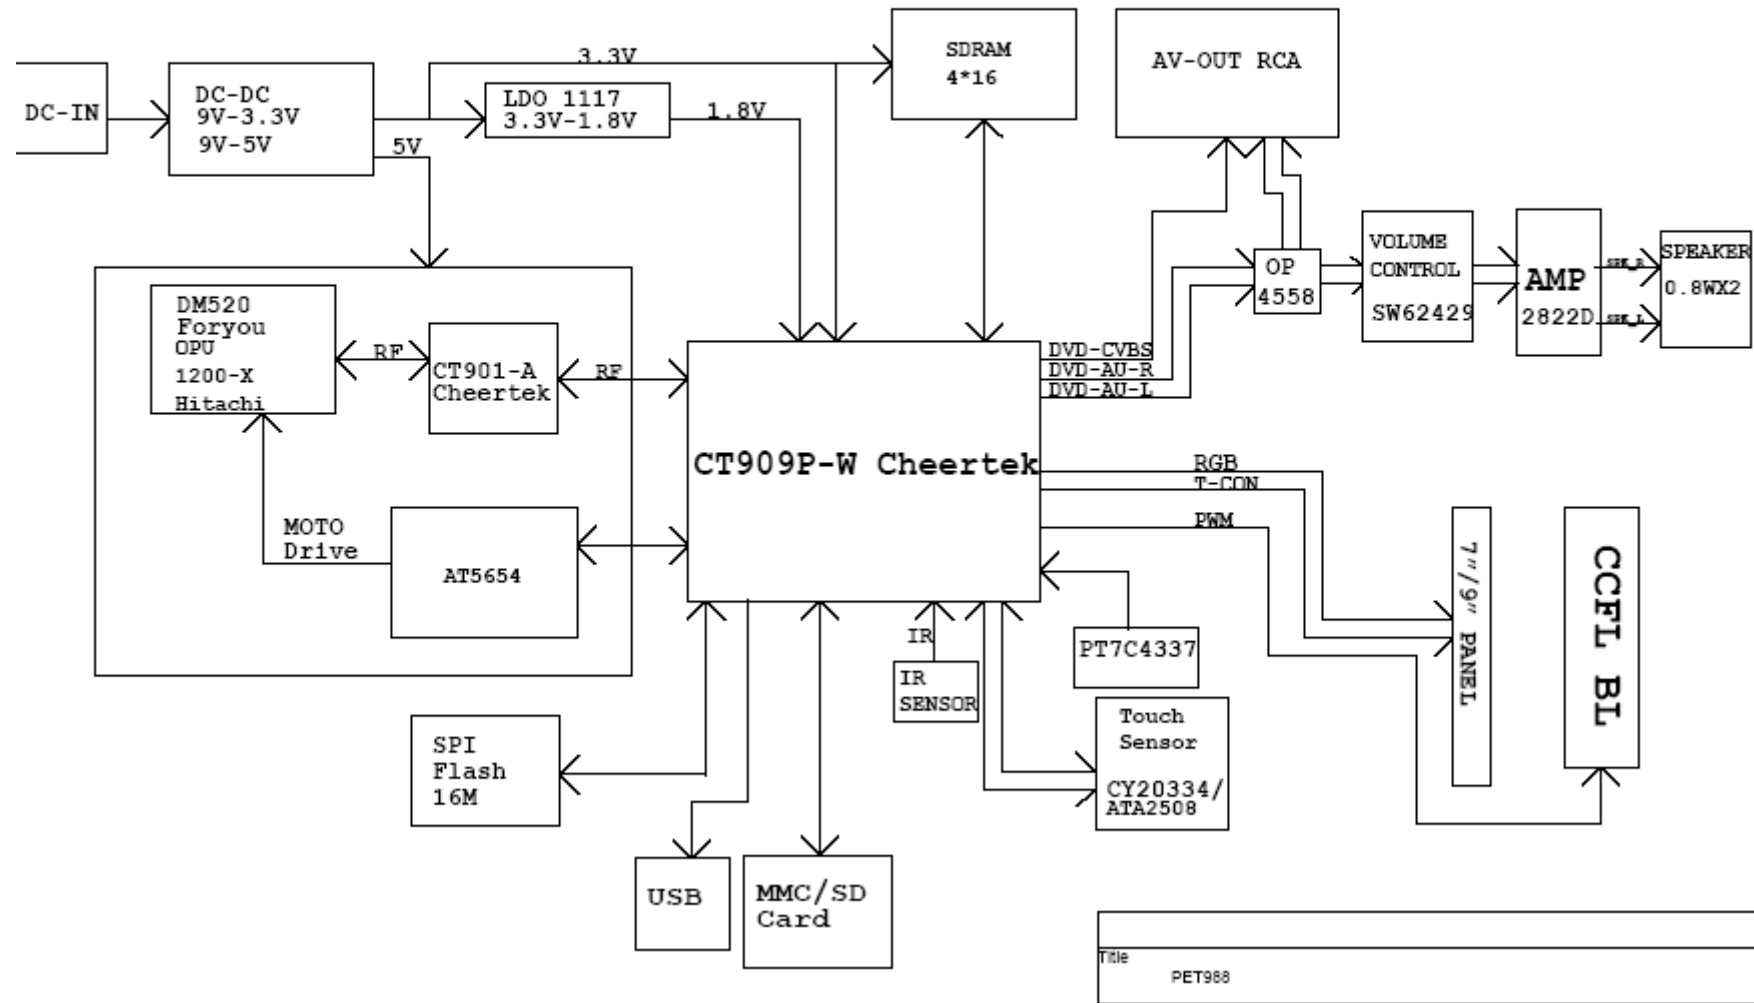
DC-IN

DC-DC
9V-3.3V
9V-5V

3.3V

LDO 1117
3.3V-1.8V

1.8V

5V

SDRAM
4*16

AV-OUT RCA

DM520
Foryou
OPU
1200-X
Hitachi

RF

CT901-A
Cheertek

RF

MOTO
Drive

AT5654

CT909P-W Cheertek

DVD-CVBS
DVD-AU-R
DVD-AU-L

OP
4558

VOLUME
CONTROL
SW62429

AMP
2822D

SPK_R
SPK_L

SPEAKER
0.8WX2

RGB
T-CON
PWM

7"/9" PANEL

CCFL BL

IR

IR
SENSOR

PT7C4337

Touch
Sensor
CY20334/
ATA2508

SPI
Flash
16M

USB

MMC/SD
Card

Title
PET988